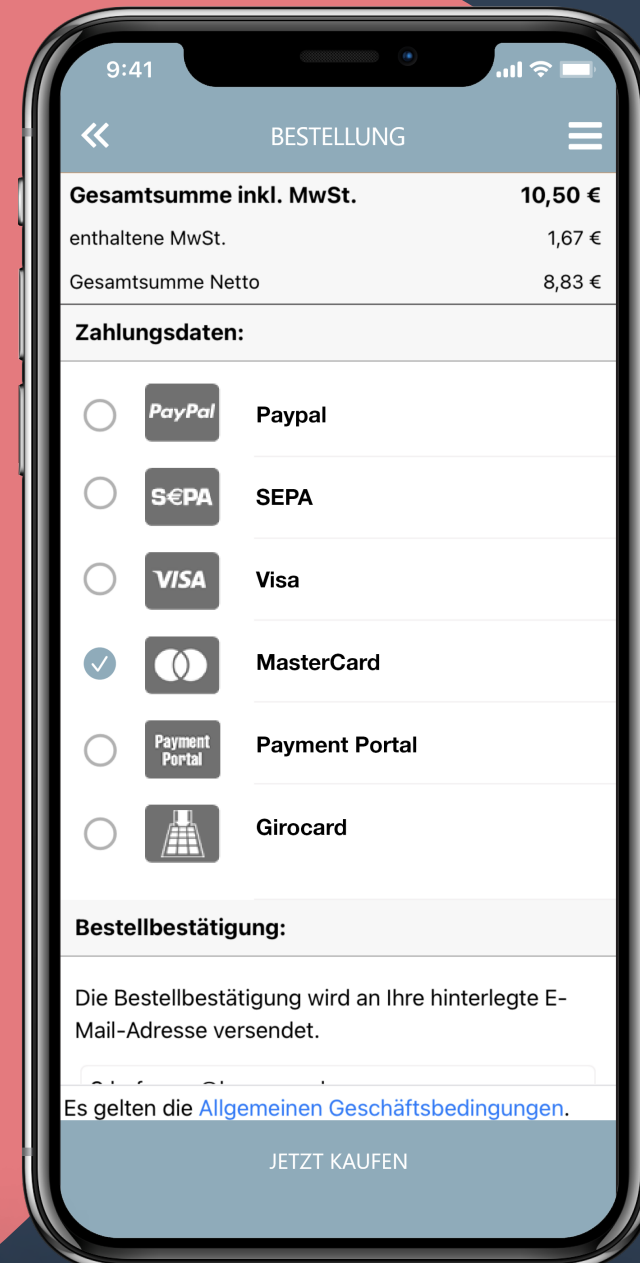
9:41

BESTELLUNG

**Gesamtsumme inkl. MwSt.** **10,50 €**
enthaltene MwSt. 1,67 €
Gesamtsumme Netto 8,83 €

Zahlungsdaten:

PayPal Paypal
SEPA SEPA
VISA Visa
MasterCard
Payment Portal Payment Portal
Girocard

Bestellbestätigung:

Die Bestellbestätigung wird an Ihre hinterlegte E-Mail-Adresse versendet.

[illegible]

Es gelten die Allgemeinen Geschäftsbedingungen.

JETZT KAUFEN